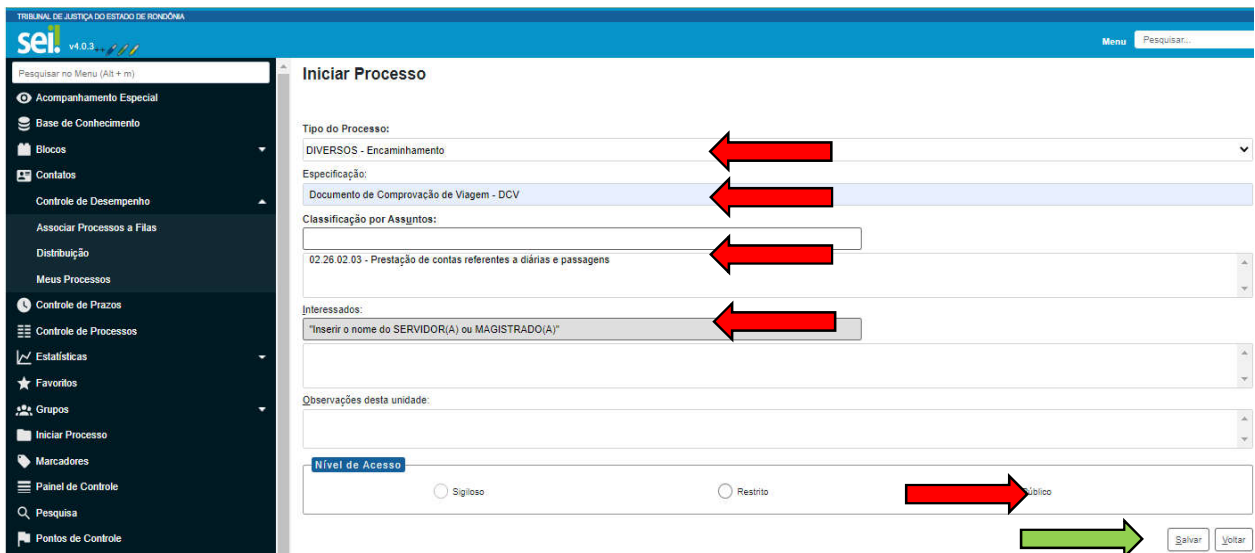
TRIBUNAL DE JUSTIÇA DO ESTADO DE RONDÔNIA

sei! v4.0.3

Menu Pesquisar...

Pesquisar no Menu (Alt + m)

Acompanhamento Especial

Base de Conhecimento

Blocos

Contatos

Controle de Desempenho

Associar Processos a Filas

Distribuição

Meus Processos

Controle de Prazos

Controle de Processos

Estatísticas

Favoritos

Grupos

Iniciar Processo

Marcadores

Painel de Controle

Pesquisa

Pontos de Controle

Iniciar Processo

Tipo do Processo:

DIVERSOS - Encaminhamento

Especificação:

Documento de Comprovação de Viagem - DCV

Classificação por Assuntos:

02.26.02.03 - Prestação de contas referentes a diárias e passagens

Interessados:

"Inserir o nome do SERVIDOR(A) ou MAGISTRADO(A)"

Observações desta unidade:

Nível de Acesso

Sigiloso

Restrito

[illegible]úblico

Salvar

Voltar